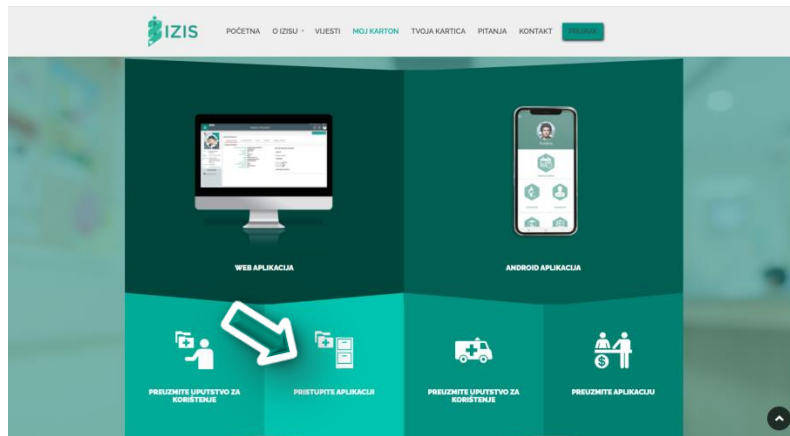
IZIS

POČETNA O IZISU VIJESTI MOJ KARTON TVOJA KARTICA PITANJA KONTAKT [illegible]

WEB APLIKACIJA

ANDROID APLIKACIJA

PREUZMITE UPUTSTVO ZA KORIŠTENJE

PRISTUPITE APLIKACIJI

PREUZMITE UPUTSTVO ZA KORIŠTENJE

PREUZMITE APLIKACIJU